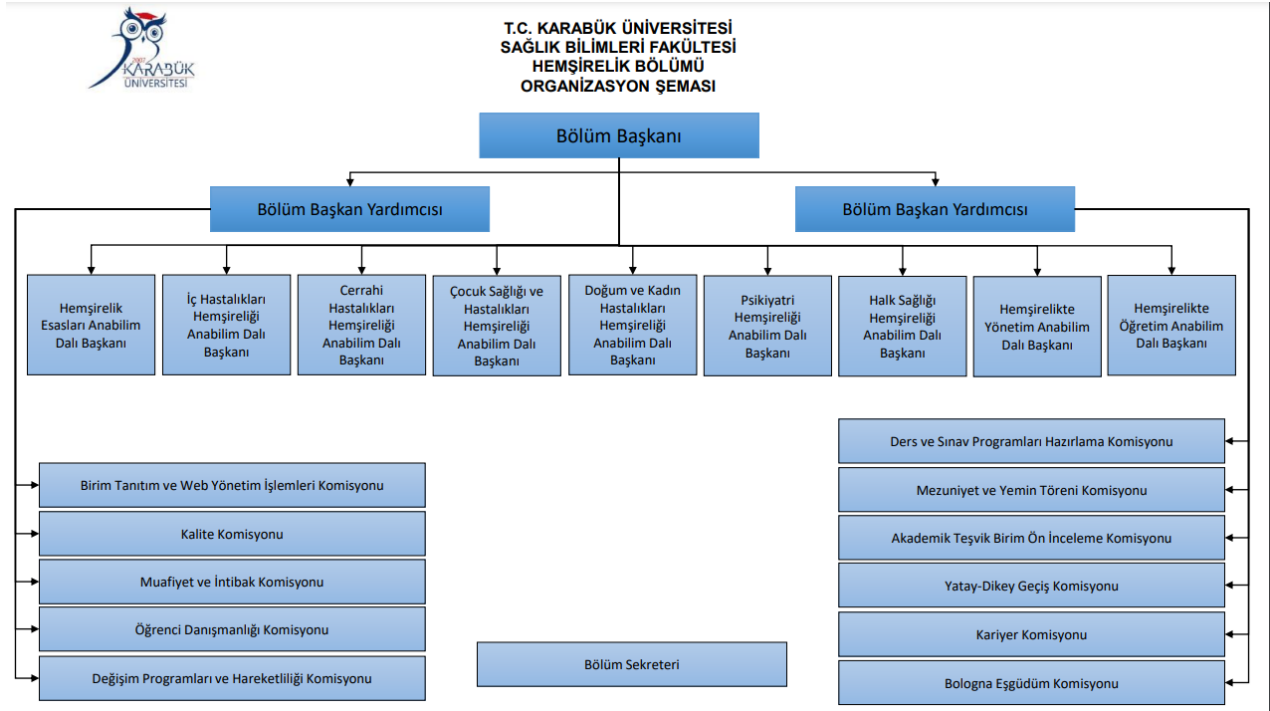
2007 KARABÜK ÜNİVERSİTESİ

T.C. KARABÜK ÜNİVERSİTESİ
SAĞLIK BİLİMLERİ FAKÜLTESİ
HEMŞİRELİK BÖLÜMÜ
ORGANİZASYON ŞEMASI

Bölüm Başkanı

Bölüm Başkan Yardımcısı

Bölüm Başkan Yardımcısı

Hemşirelik Esasları Anabilim Dalı Başkanı

İç Hastalıkları Hemşireliği Anabilim Dalı Başkanı

Cerrahi Hastalıkları Hemşireliği Anabilim Dalı Başkanı

Çocuk Sağlığı ve Hastalıkları Hemşireliği Anabilim Dalı Başkanı

Doğum ve Kadın Hastalıkları Hemşireliği Anabilim Dalı Başkanı

Psikiyatri Hemşireliği Anabilim Dalı Başkanı

Halk Sağlığı Hemşireliği Anabilim Dalı Başkanı

Hemşirelikte Yönetim Anabilim Dalı Başkanı

Hemşirelikte Öğretim Anabilim Dalı Başkanı

Birim Tanıtım ve Web Yönetim İşlemleri Komisyonu

Kalite Komisyonu

Muafiyet ve İntibak Komisyonu

Öğrenci Danışmanlığı Komisyonu

Değişim Programları ve Hareketliliği Komisyonu

Bölüm Sekreteri

Ders ve Sınav Programları Hazırlama Komisyonu

Mezuniyet ve Yemin Töreni Komisyonu

Akademik Teşvik Birim Ön İnceleme Komisyonu

Yatay-Dikey Geçiş Komisyonu

Kariyer Komisyonu

Bologna Eşgüdüm Komisyonu